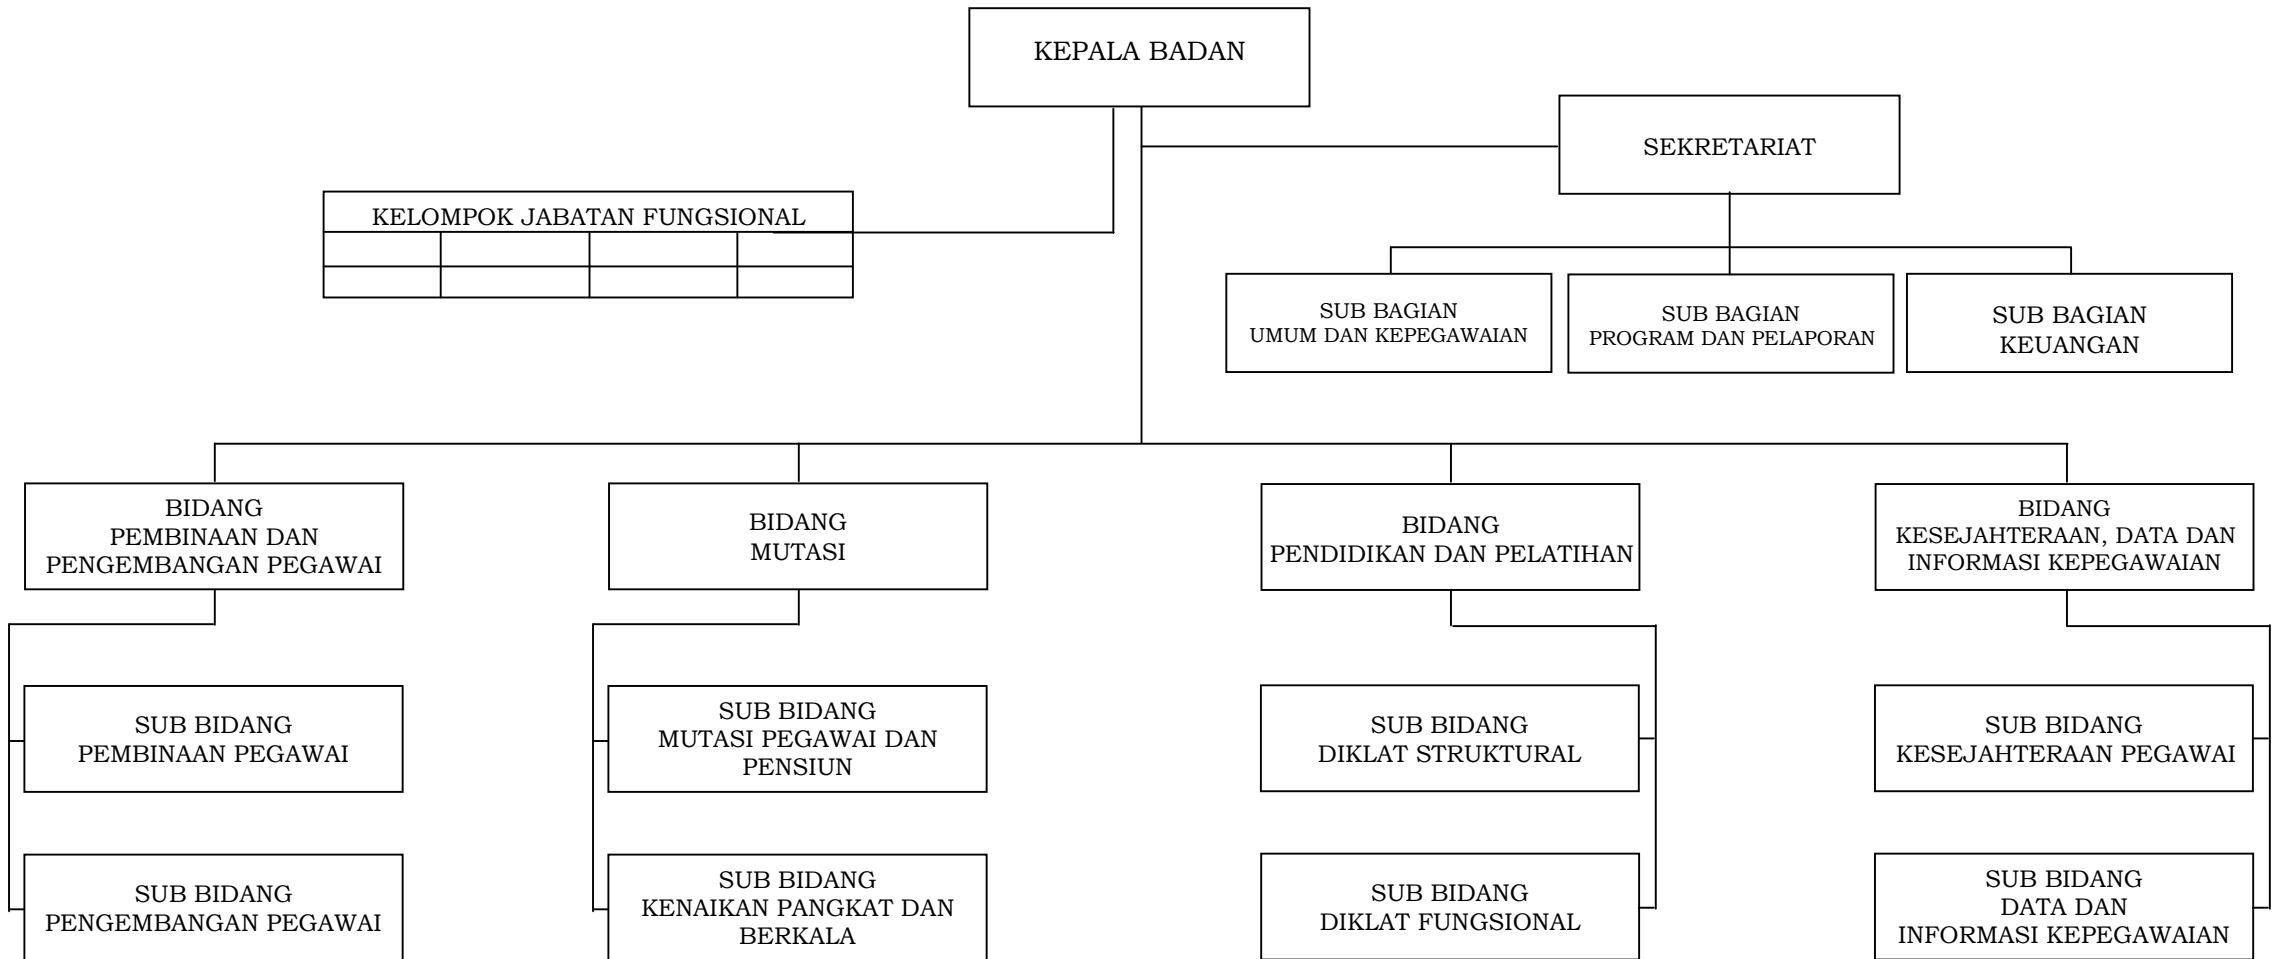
KEPALA BADAN

SEKRETARIAT

KELOMPOK JABATAN FUNGSIONAL

SUB BAGIAN
UMUM DAN KEPEGAWAIAN

SUB BAGIAN
PROGRAM DAN PELAPORAN

SUB BAGIAN
KEUANGAN

BIDANG
PEMBINAAN DAN
PENGEMBANGAN PEGAWAI

BIDANG
MUTASI

BIDANG
PENDIDIKAN DAN PELATIHAN

BIDANG
KESEJAHTERAAN, DATA DAN
INFORMASI KEPEGAWAIAN

SUB BIDANG
PEMBINAAN PEGAWAI

SUB BIDANG
MUTASI PEGAWAI DAN
PENSIUN

SUB BIDANG
DIKLAT STRUKTURAL

SUB BIDANG
KESEJAHTERAAN PEGAWAI

SUB BIDANG
PENGEMBANGAN PEGAWAI

SUB BIDANG
KENAIKAN PANGKAT DAN
BERKALA

SUB BIDANG
DIKLAT FUNGSIONAL

SUB BIDANG
DATA DAN
INFORMASI KEPEGAWAIAN